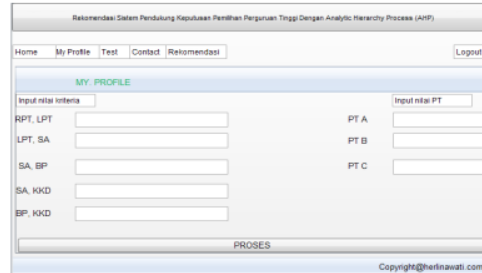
Rekomendasi Sistem Pendukung Keputusan Pemilihan Perguruan Tinggi Dengan Analytic Hierarchy Process (AHP)

Home My Profile Test Contact Rekomendasi Logout

MY PROFILE

Input nilai kriteria

Input nilai PT

RPT, LPT

PT A

LPT, SA

PT B

SA, BP

PT C

SA, KKD

BP, KKD

PROSES

Copyright@herlinawati.com